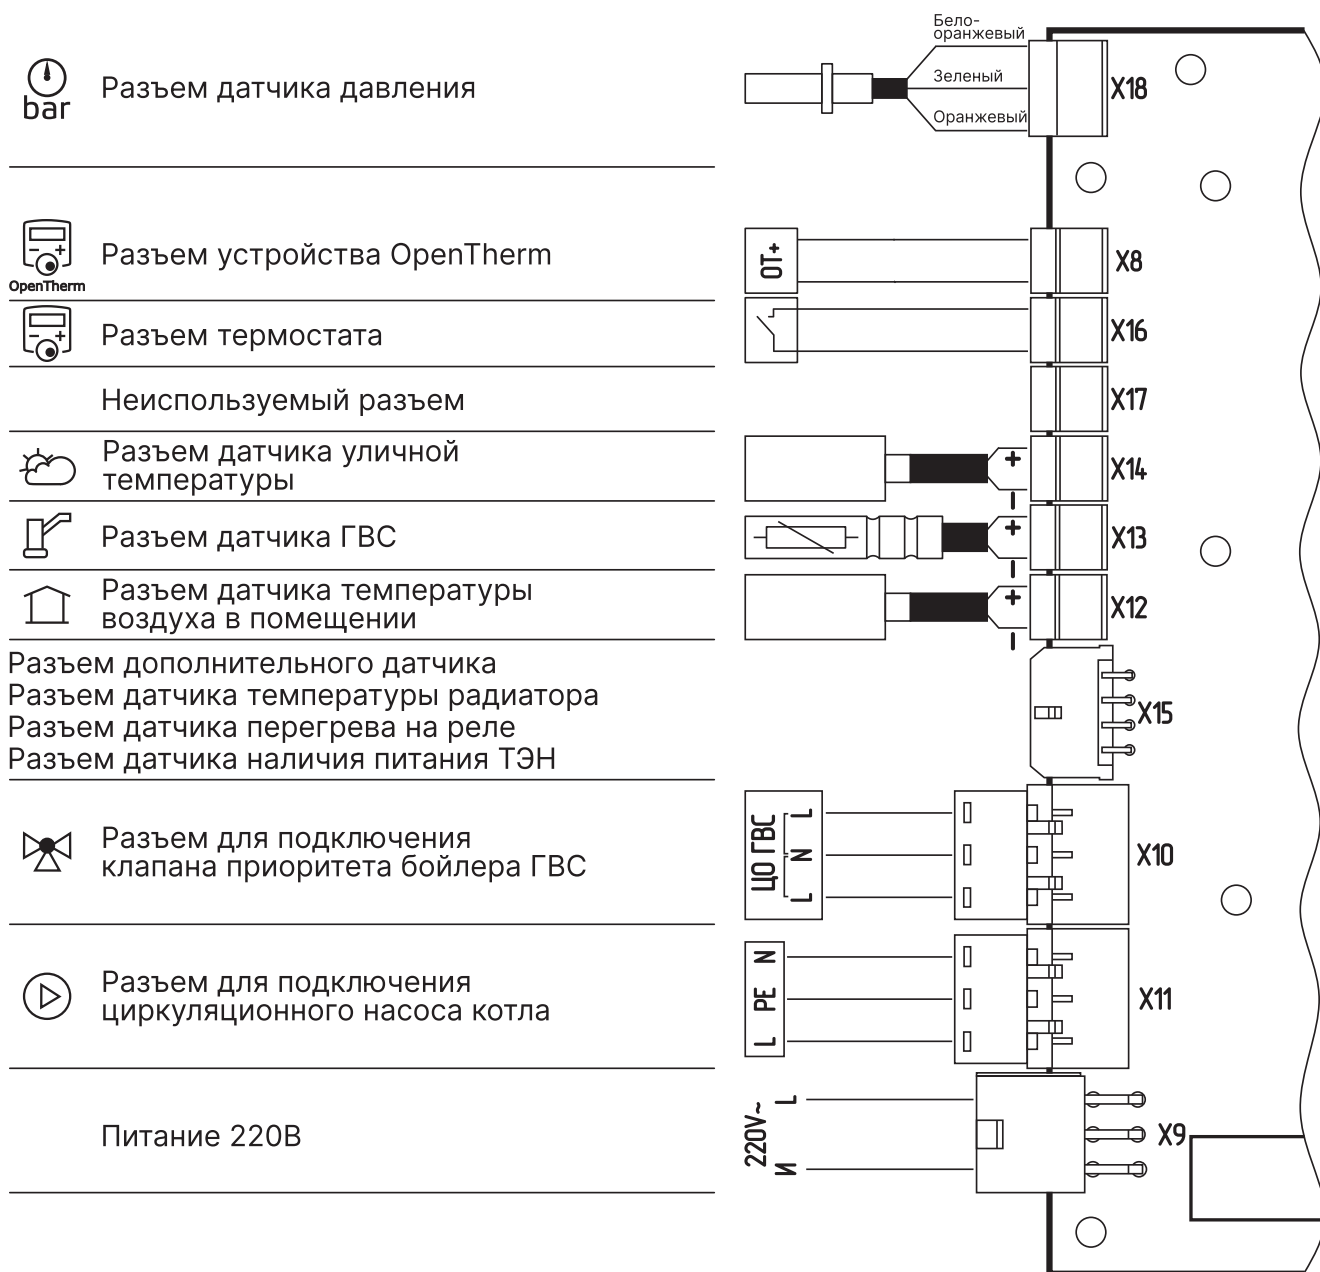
bar Разъем датчика давления

Бело-оранжевый
Зеленый
Оранжевый
X18

OpenTherm Разъем устройства OpenTherm

OT+
X8

Разъем термостата

X16

Неиспользуемый разъем

X17

Разъем датчика уличной температуры

+
-
X14

Разъем датчика ГВС

+
-
X13

Разъем датчика температуры воздуха в помещении

+
-
X12

Разъем дополнительного датчика
Разъем датчика температуры радиатора
Разъем датчика перегрева на реле
Разъем датчика наличия питания ТЭН

X15

Разъем для подключения клапана приоритета бойлера ГВС

ЦО ГВС
L N L
X10

Разъем для подключения циркуляционного насоса котла

N PE L
X11

Питание 220В

220V~
L
N
X9